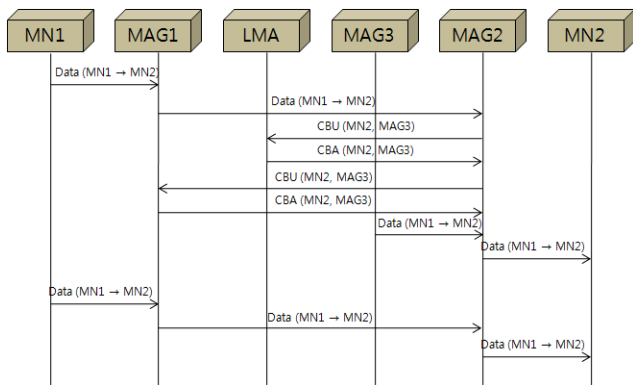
MN1
MAG1
LMA
MAG3
MAG2
MN2

Data (MN1 → MN2)
Data (MN1 → MN2)
CBU (MN2, MAG3)
CBA (MN2, MAG3)
CBU (MN2, MAG3)
CBA (MN2, MAG3)
Data (MN1 → MN2)
Data (MN1 → MN2)
Data (MN1 → MN2)
Data (MN1 → MN2)
Data (MN1 → MN2)